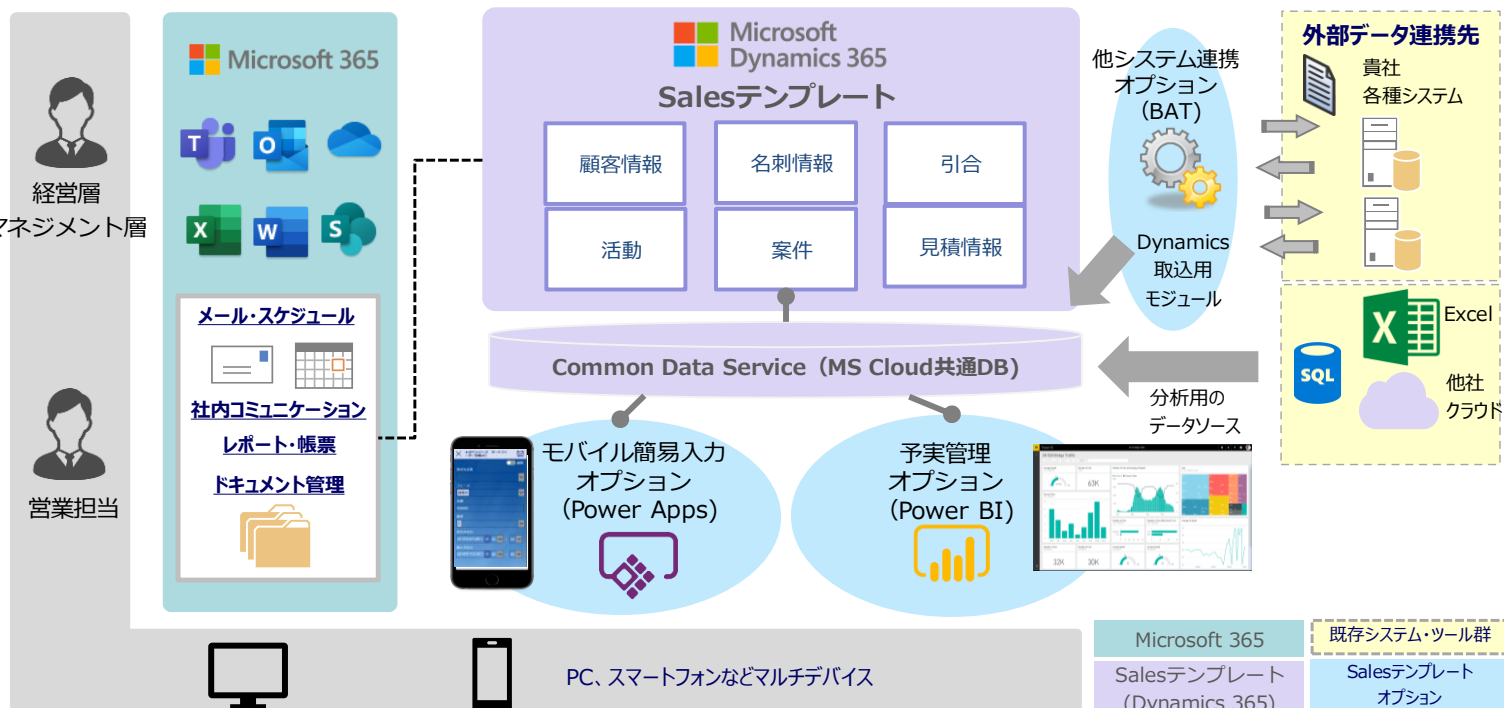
経営層
マネジメント層

営業担当

Microsoft 365

メール・スケジュール
社内コミュニケーション
レポート・帳票
ドキュメント管理

Microsoft Dynamics 365
Salesテンプレート

顧客情報
名刺情報
引合
活動
案件
見積情報

Common Data Service（MS Cloud共通DB）

モバイル簡易入力オプション（Power Apps）

予実管理オプション（Power BI）

他システム連携オプション（BAT）

Dynamics取込用モジュール

外部データ連携先
貴社各種システム

Excel
SQL
他社クラウド

分析用のデータソース

PC、スマートフォンなどマルチデバイス

Microsoft 365
既存システム・ツール群
Salesテンプレート（Dynamics 365）
Salesテンプレートオプション